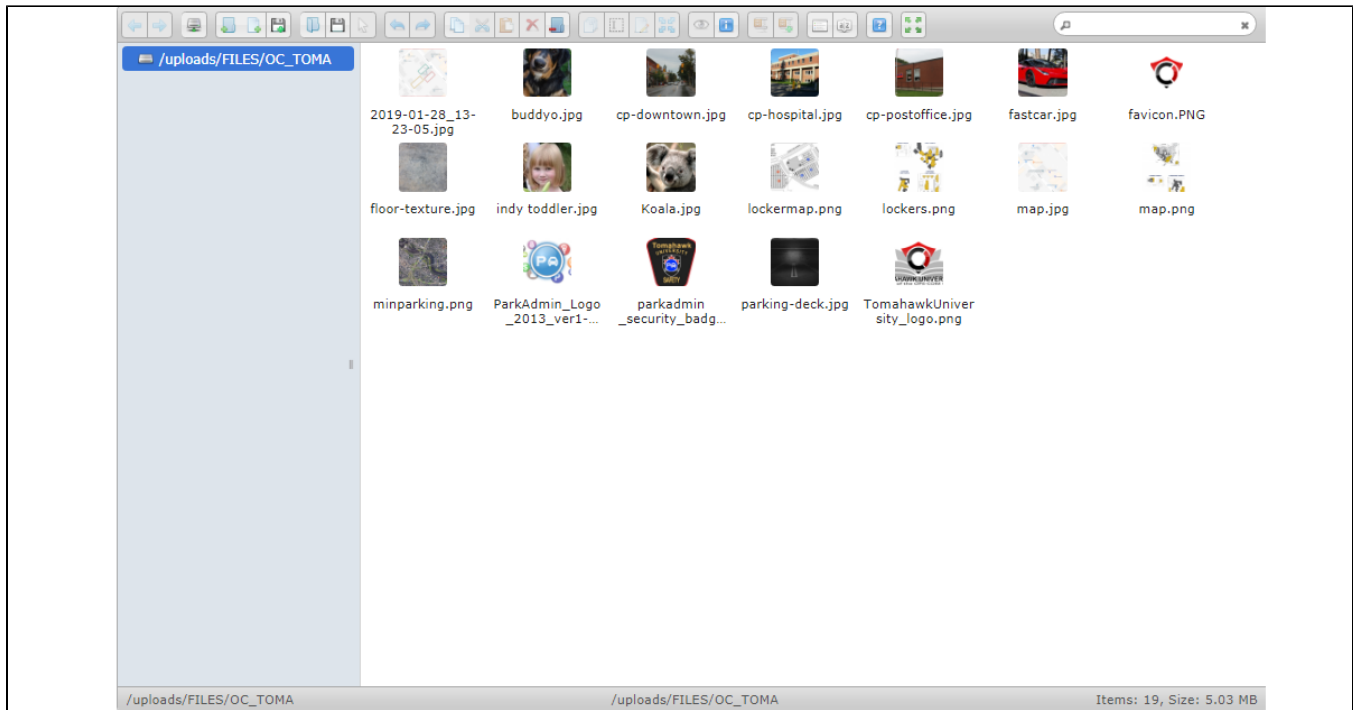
/uploads/FILES/OC_TOMA

2019-01-28_13-23-05.jpg
buddyo.jpg
cp-downtown.jpg
cp-hospital.jpg
cp-postoffice.jpg
fastcar.jpg
favicon.PNG

floor-texture.jpg
indy toddler.jpg
Koala.jpg
lockermap.png
lockers.png
map.jpg
map.png

minparking.png
ParkAdmin_Logo_2013_ver1-...
parkadmin_security_badg...
parking-deck.jpg
TomahawkUniversity_logo.png

/uploads/FILES/OC_TOMA
/uploads/FILES/OC_TOMA
Items: 19, Size: 5.03 MB